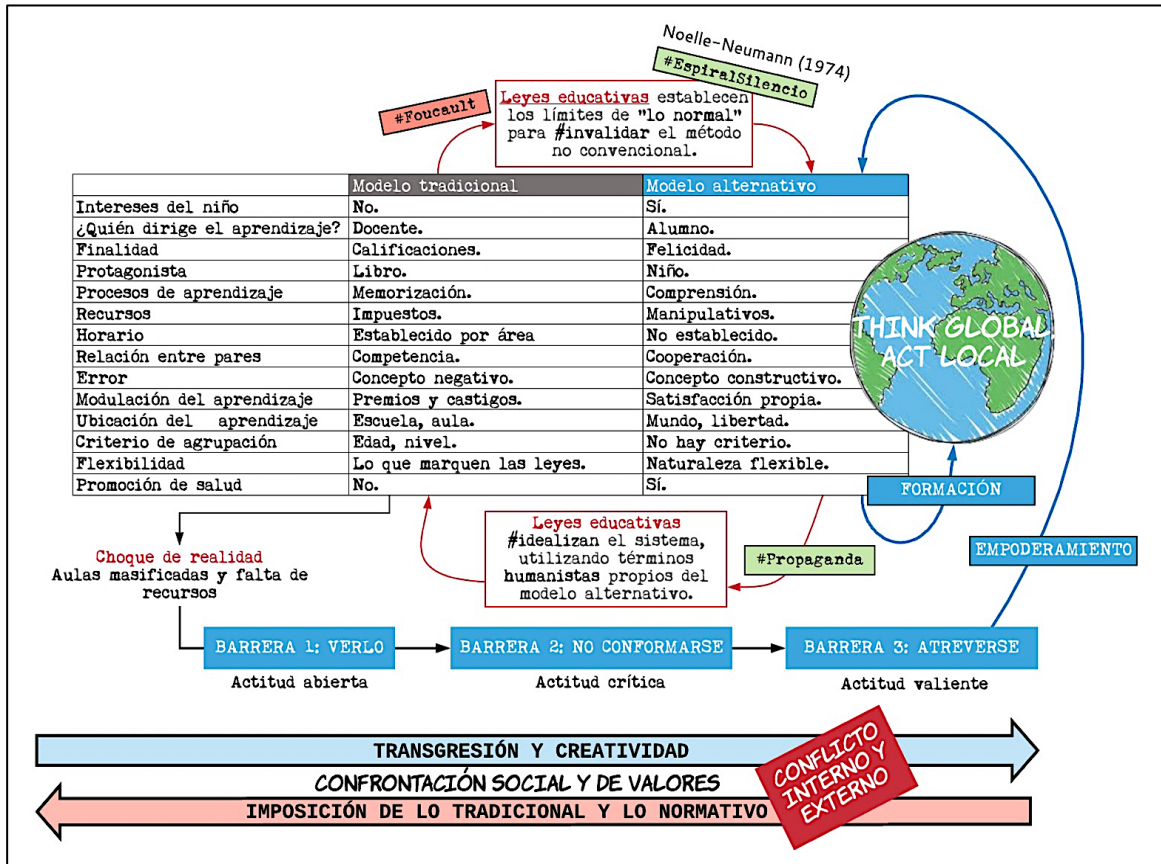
Noelle-Neumann (1974)

#EspiralSilencio

#Foucault

Leyes educativas establecen los límites de "lo normal" para #invalidar el método no convencional.

| | Modelo tradicional | Modelo alternativo |
|---|---|---|
| Intereses del niño | No. | Sí. |
| ¿Quién dirige el aprendizaje? | Docente. | Alumno. |
| Finalidad | Calificaciones. | Felicidad. |
| Protagonista | Libro. | Niño. |
| Procesos de aprendizaje | Memorización. | Comprensión. |
| Recursos | Impuestos. | Manipulativos. |
| Horario | Establecido por área | No establecido. |
| Relación entre pares | Competencia. | Cooperación. |
| Error | Concepto negativo. | Concepto constructivo. |
| Modulación del aprendizaje | Premios y castigos. | Satisfacción propia. |
| Ubicación del aprendizaje | Escuela, aula. | Mundo, libertad. |
| Criterio de agrupación | Edad, nivel. | No hay criterio. |
| Flexibilidad | Lo que marquen las leyes. | Naturaleza flexible. |
| Promoción de salud | No. | Sí. |

THINK GLOBAL ACT LOCAL

FORMACIÓN

EMPODERAMIENTO

Choque de realidad
Aulas masificadas y falta de recursos

Leyes educativas #idealizan el sistema, utilizando términos humanistas propios del modelo alternativo.

#Propaganda

BARRERA 1: VERLO
Actitud abierta

BARRERA 2: NO CONFORMARSE
Actitud crítica

BARRERA 3: ATREVERSE
Actitud valiente

TRANSGRESIÓN Y CREATIVIDAD

CONFRONTACIÓN SOCIAL Y DE VALORES

IMPOSICIÓN DE LO TRADICIONAL Y LO NORMATIVO

CONFLICTO INTERNO Y EXTERNO